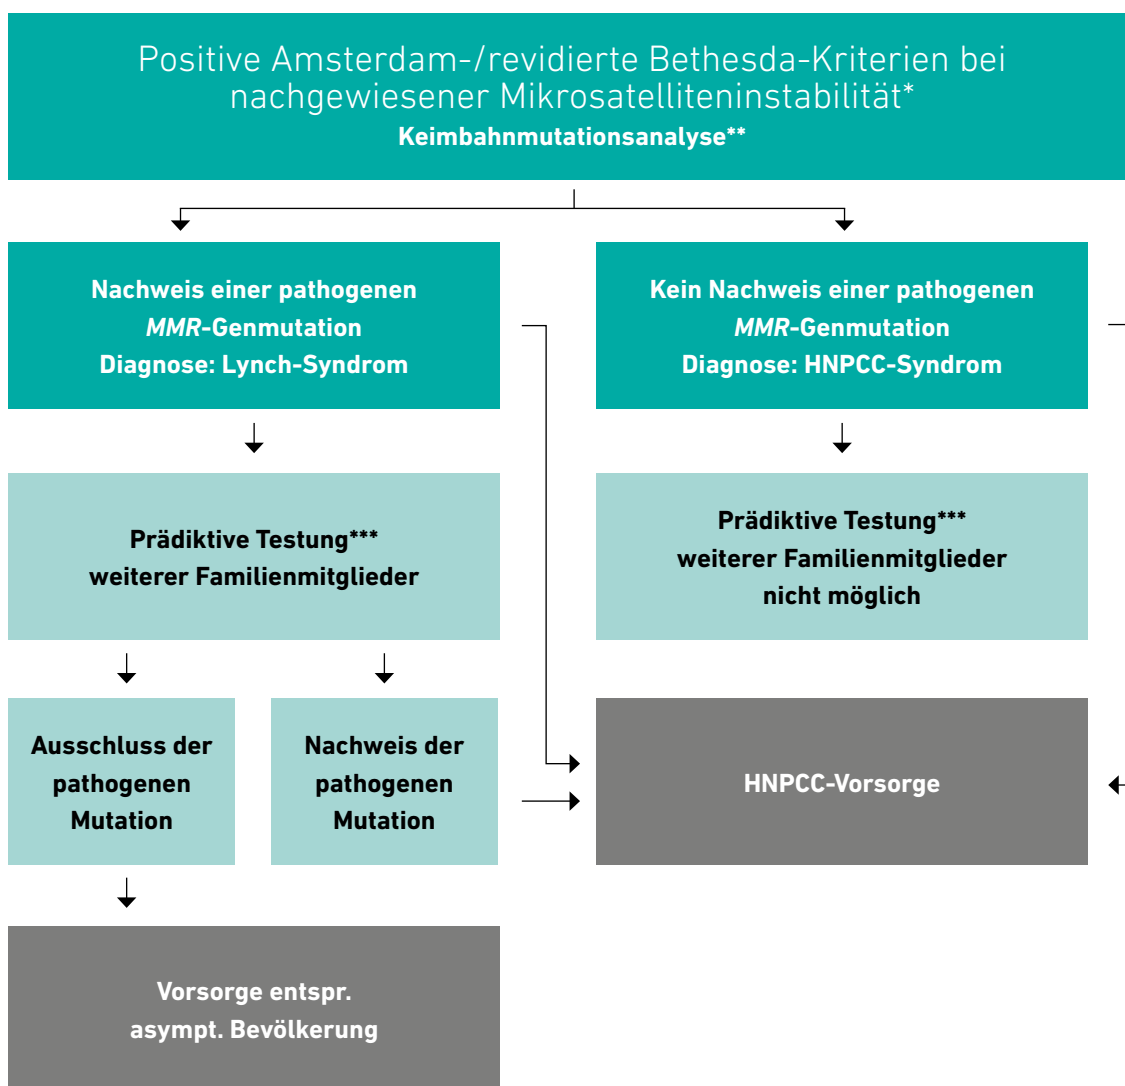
Positive Amsterdam-/revidierte Bethesda-Kriterien bei nachgewiesener Mikrosatelliteninstabilität*
Keimbahnmutationsanalyse**

Nachweis einer pathogenen *MMR*-Genmutation
Diagnose: Lynch-Syndrom

Kein Nachweis einer pathogenen *MMR*-Genmutation
Diagnose: HNPCC-Syndrom

Prädiktive Testung***
weiterer Familienmitglieder

Prädiktive Testung***
weiterer Familienmitglieder
nicht möglich

Ausschluss der pathogenen Mutation

Nachweis der pathogenen Mutation

HNPCC-Vorsorge

Vorsorge entspr.
asympt. Bevölkerung